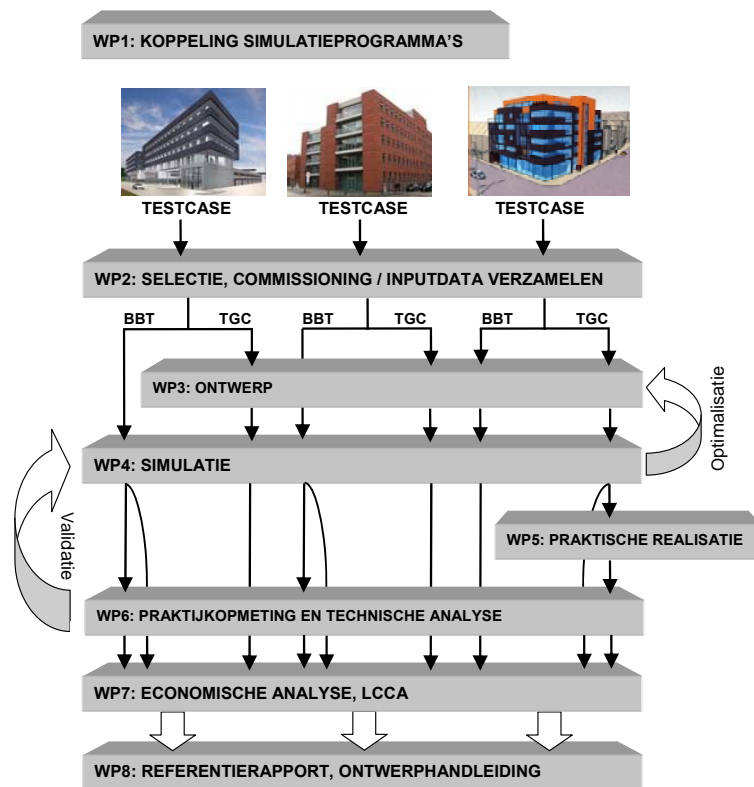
WP1: KOPPELING SIMULATIEPROGRAMMA'S

TESTCASE

TESTCASE

TESTCASE

WP2: SELECTIE, COMMISSIONING / INPUTDATA VERZAMELEN

BBT

TGC

BBT

TGC

BBT

TGC

WP3: ONTWERP

Optimalisatie

WP4: SIMULATIE

Validatie

WP5: PRAKTISCHE REALISATIE

WP6: PRAKTIJKOPMETING EN TECHNISCHE ANALYSE

WP7: ECONOMISCHE ANALYSE, LCCA

WP8: REFERENTIERAPPORT, ONTWERPHANDLEIDING